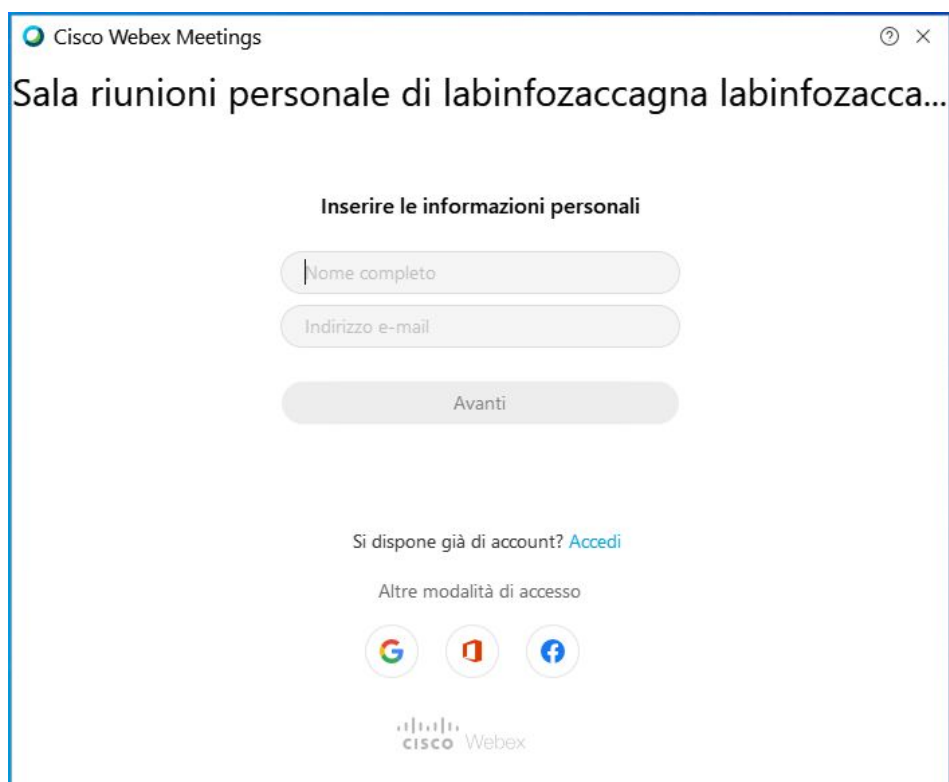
Cisco Webex Meetings

Sala riunioni personale di labinfozaccagna labinfozacca...

Inserire le informazioni personali

Nome completo

Indirizzo e-mail

Avanti

Si dispone già di account? Accedi

Altre modalità di accesso

cisco Webex